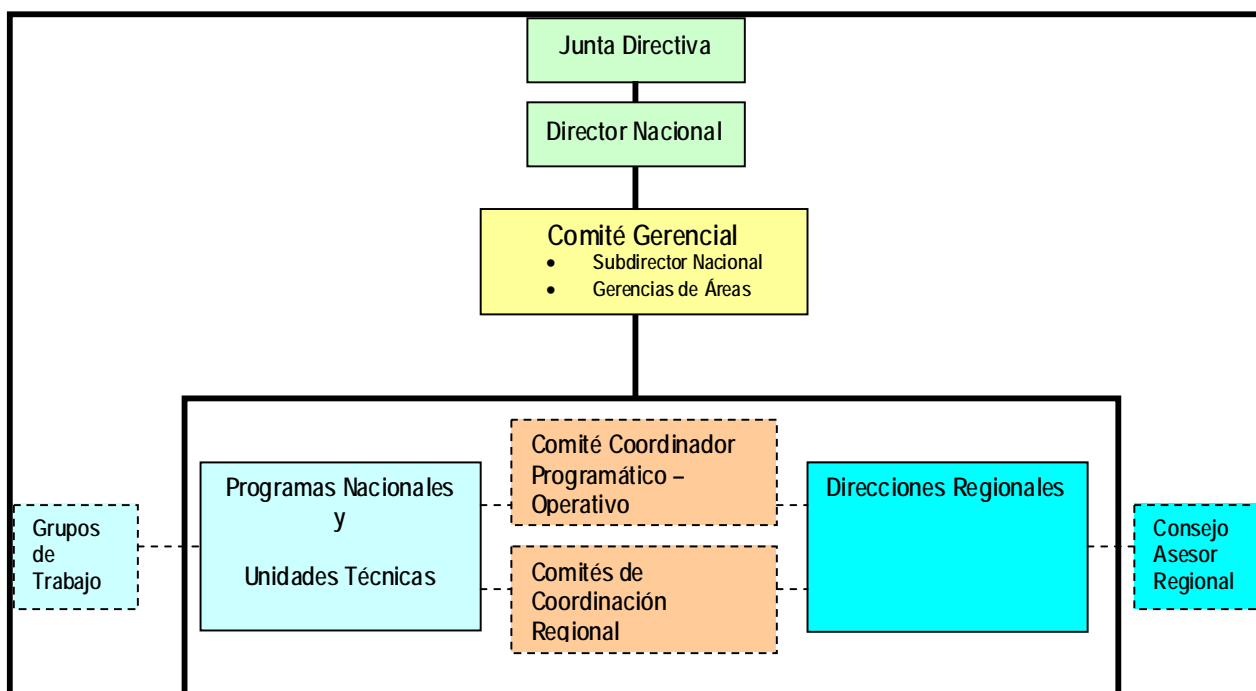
Junta Directiva

Director Nacional

Comité Gerencial
- Subdirector Nacional
- Gerencias de Áreas

Grupos de Trabajo

Programas Nacionales y Unidades Técnicas

Comité Coordinador Programático – Operativo

Comités de Coordinación Regional

Direcciones Regionales

Consejo Asesor Regional